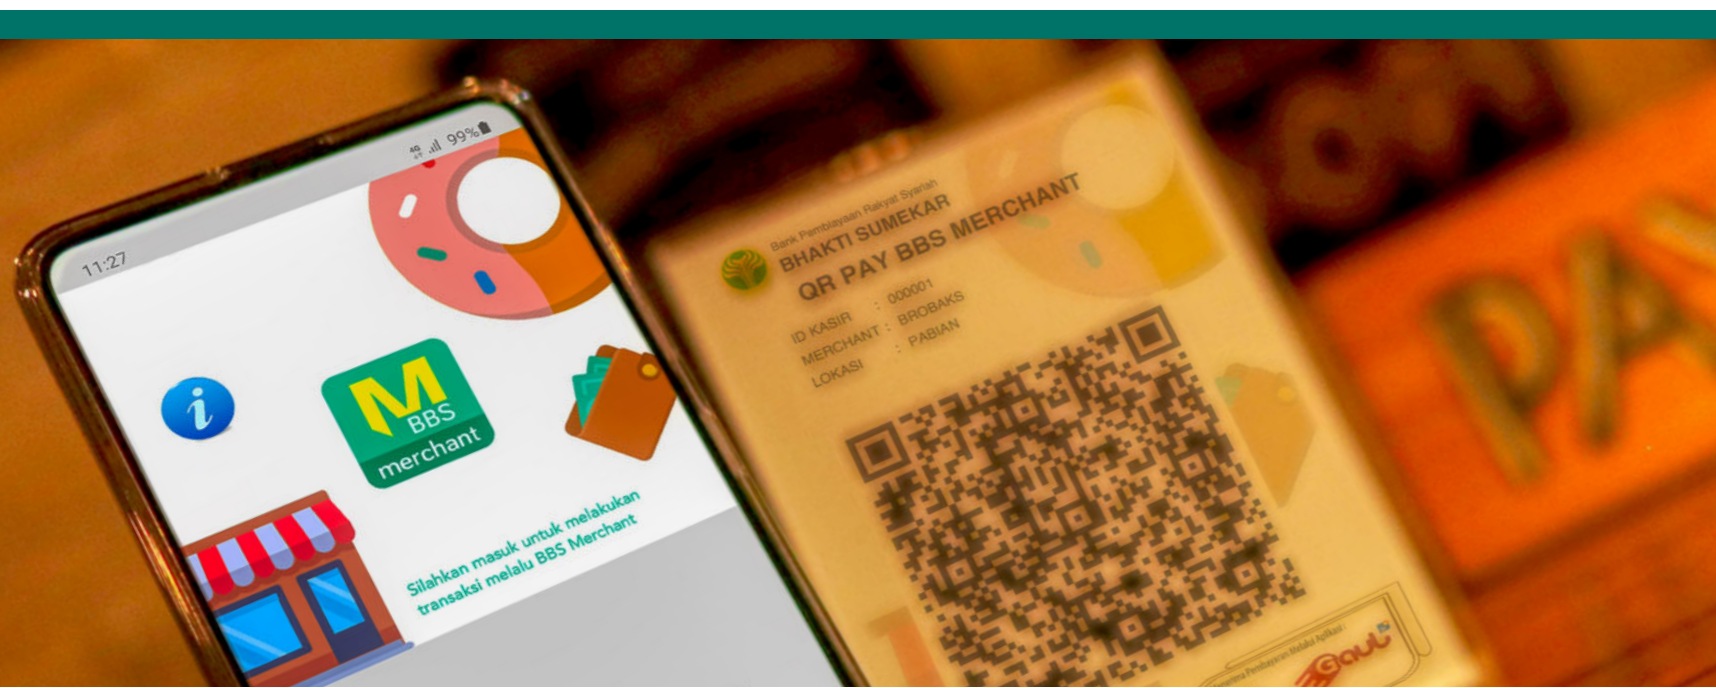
11:27

4G 99%

BBS merchant

Silahkan masuk untuk melakukan transaksi melalu BBS Merchant

Bank Pembiayaan Rakyat Syariah
BHAKTI SUMEKAR
QR PAY BBS MERCHANT

ID KASIR : 000001
MERCHANT : BROBAKS
LOKASI : PABIAN

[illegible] Gaul

PA